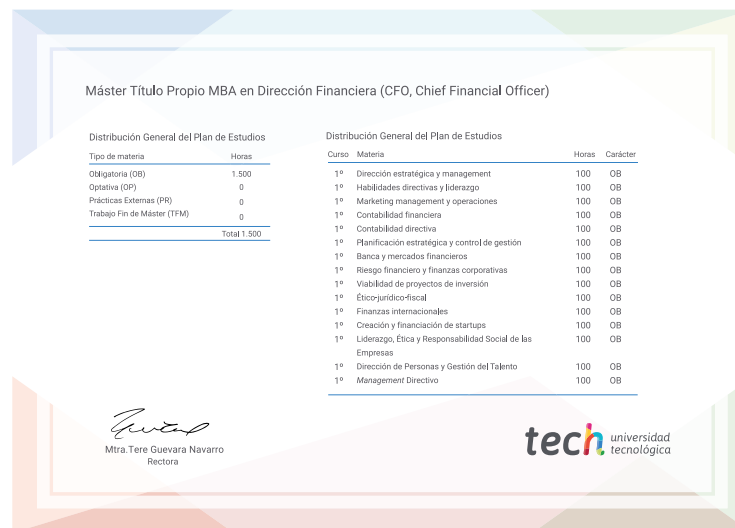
Máster Título Propio MBA en Dirección Financiera (CFO, Chief Financial Officer)

Distribución General del Plan de Estudios

| Tipo de materia | Horas |
|---|---|
| Obligatoria (OB) | 1.500 |
| Optativa (OP) | 0 |
| Prácticas Externas (PR) | 0 |
| Trabajo Fin de Máster (TFM) | 0 |
| | Total 1.500 |

Distribución General del Plan de Estudios

| Curso | Materia | Horas | Carácter |
|---|---|---|---|
| 1º | Dirección estratégica y management | 100 | OB |
| 1º | Habilidades directivas y liderazgo | 100 | OB |
| 1º | Marketing management y operaciones | 100 | OB |
| 1º | Contabilidad financiera | 100 | OB |
| 1º | Contabilidad directiva | 100 | OB |
| 1º | Planificación estratégica y control de gestión | 100 | OB |
| 1º | Banca y mercados financieros | 100 | OB |
| 1º | Riesgo financiero y finanzas corporativas | 100 | OB |
| 1º | Viabilidad de proyectos de inversión | 100 | OB |
| 1º | Ético-jurídico-fiscal | 100 | OB |
| 1º | Finanzas internacionales | 100 | OB |
| 1º | Creación y financiación de startups | 100 | OB |
| 1º | Liderazgo, Ética y Responsabilidad Social de las Empresas | 100 | OB |
| 1º | Dirección de Personas y Gestión del Talento | 100 | OB |
| 1º | Management Directivo | 100 | OB |

Mtra.Tere Guevara Navarro
Rectora

tech universidad tecnológica